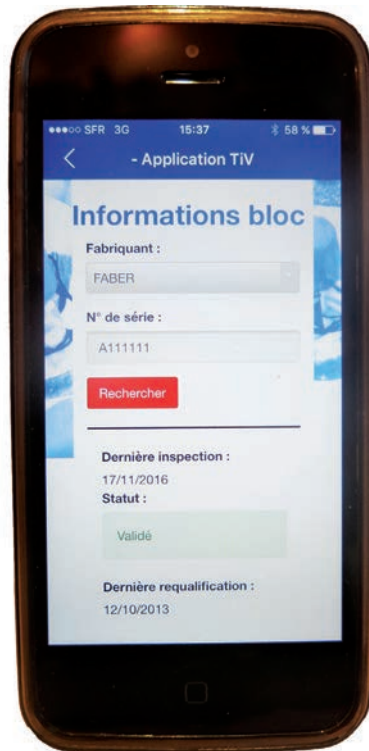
●●●○○ SFR 3G 15:37 58 %

<

- Application TiV

Informations bloc

Fabriquant :

FABER

N° de série :

A111111

Rechercher

Dernière inspection :

17/11/2016

Statut :

Validé

Dernière requalification :

12/10/2013